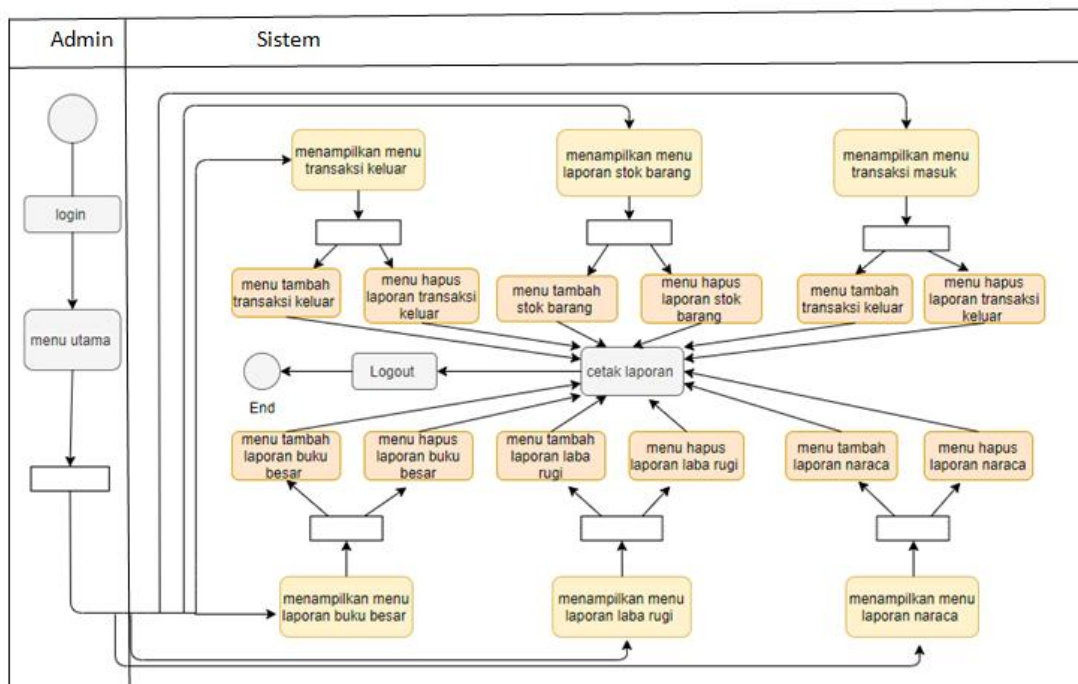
Admin

Sistem

login

menu utama

menampilkan menu transaksi keluar

menampilkan menu laporan stok barang

menampilkan menu transaksi masuk

menu tambah transaksi keluar

menu hapus laporan transaksi keluar

menu tambah stok barang

menu hapus laporan stok barang

menu tambah transaksi keluar

menu hapus laporan transaksi keluar

End

Logout

cetak laporan

menu tambah laporan buku besar

menu hapus laporan buku besar

menu tambah laporan laba rugi

menu hapus laporan laba rugi

menu tambah laporan naraca

menu hapus laporan naraca

menampilkan menu laporan buku besar

menampilkan menu laporan laba rugi

menampilkan menu laporan naraca